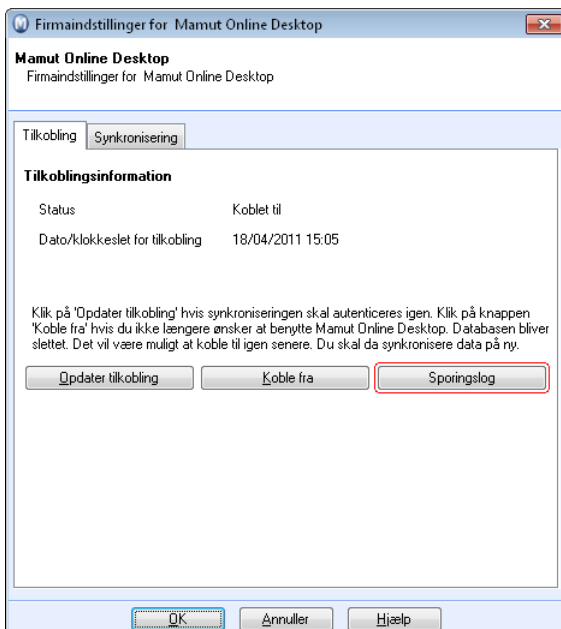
Firmaindstillinger for Mamut Online Desktop

Mamut Online Desktop
Firmaindstillinger for Mamut Online Desktop

Tilkobling | Synkronisering

Tilkoblingsinformation

| Status | Koblet til |
|---|---|
| Dato/klokkeslet for tilkobling | 18/04/2011 15:05 |

Klik på 'Opdater tilkobling' hvis synkroniseringen skal autenticeres igen. Klik på knappen 'Koble fra' hvis du ikke længere ønsker at benytte Mamut Online Desktop. Databasen bliver slettet. Det vil være muligt at koble til igen senere. Du skal da synkronisere data på ny.

Opdater tilkobling | Koble fra | Sporingslog

OK | Annuller | Hjælp